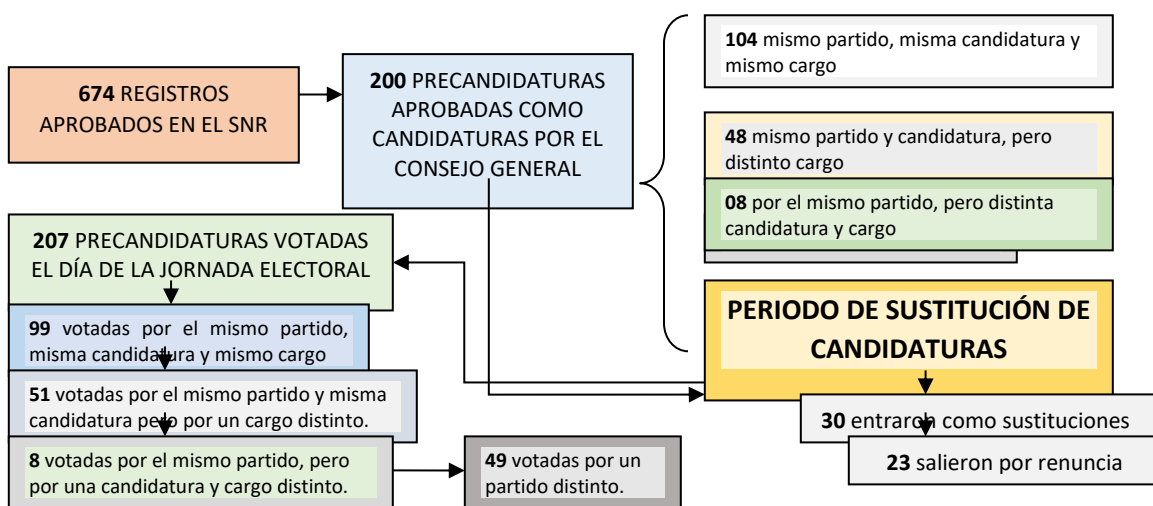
**674** REGISTROS APROBADOS EN EL SNR

**200** PRECANDIDATURAS APROBADAS COMO CANDIDATURAS POR EL CONSEJO GENERAL

**104** mismo partido, misma candidatura y mismo cargo

**48** mismo partido y candidatura, pero distinto cargo

**08** por el mismo partido, pero distinta candidatura y cargo

**PERIODO DE SUSTITUCIÓN DE CANDIDATURAS**

**30** entraron como sustituciones

**23** salieron por renuncia

**207** PRECANDIDATURAS VOTADAS EL DÍA DE LA JORNADA ELECTORAL

**99** votadas por el mismo partido, misma candidatura y mismo cargo

**51** votadas por el mismo partido y misma candidatura pero por un cargo distinto.

**8** votadas por el mismo partido, pero por una candidatura y cargo distinto.

**49** votadas por un partido distinto.